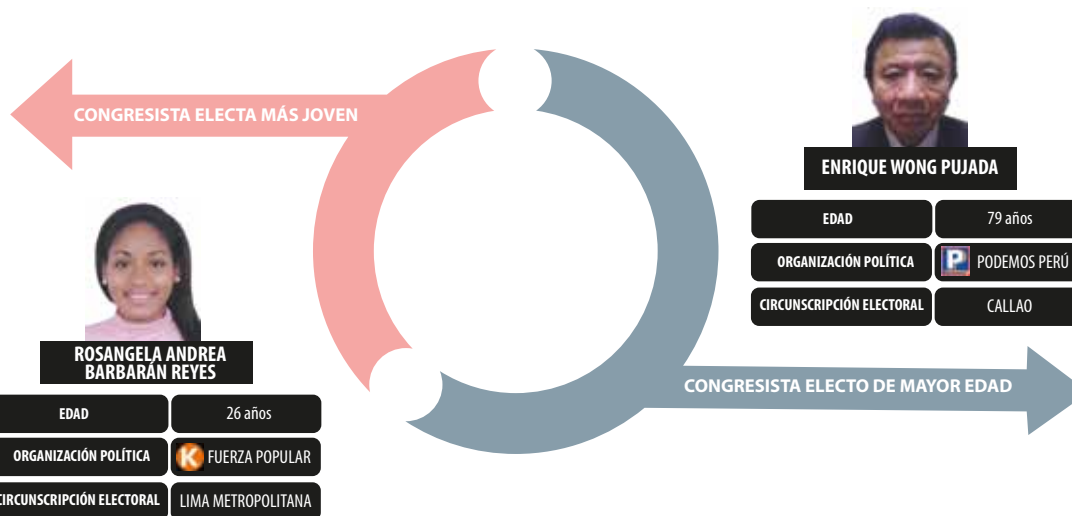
CONGRESISTA ELECTA MÁS JOVEN

ROSANGELA ANDREA BARBARÁN REYES

| EDAD | 26 años |
|---|---|
| ORGANIZACIÓN POLÍTICA | FUERZA POPULAR |
| CIRCUNSCRIPCIÓN ELECTORAL | LIMA METROPOLITANA |

ENRIQUE WONG PUJADA

| EDAD | 79 años |
|---|---|
| ORGANIZACIÓN POLÍTICA | PODEMOS PERÚ |
| CIRCUNSCRIPCIÓN ELECTORAL | CALLAO |

CONGRESISTA ELECTO DE MAYOR EDAD